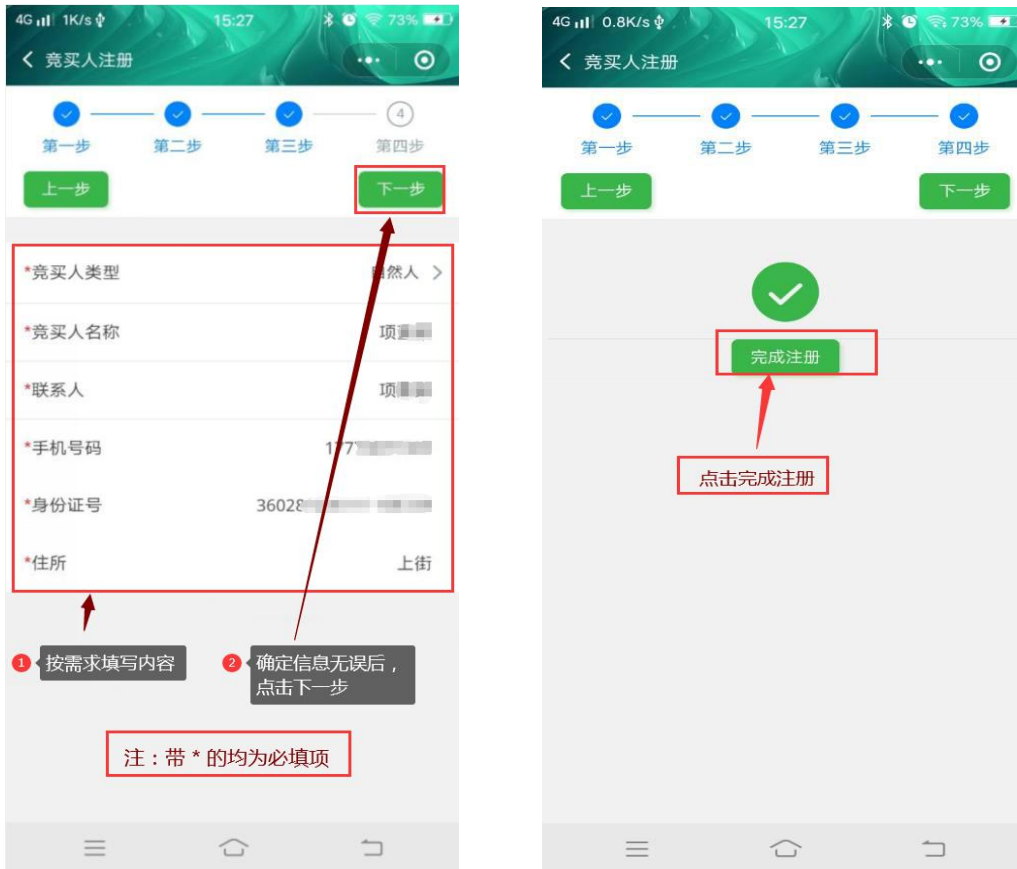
4G 1K/s 15:27 73%

竞买人注册

4

第一步 第二步 第三步 第四步

上一步

下一步

*竞买人类型 自然人

*竞买人名称 项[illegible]

*联系人 项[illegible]

*手机号码 177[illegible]

*身份证号 36028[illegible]

*住所 上街

1 按需求填写内容

2 确定信息无误后，点击下一步

注：带 * 的均为必填项

4G 0.8K/s 15:27 73%

竞买人注册

第一步 第二步 第三步 第四步

上一步

下一步

完成注册

点击完成注册